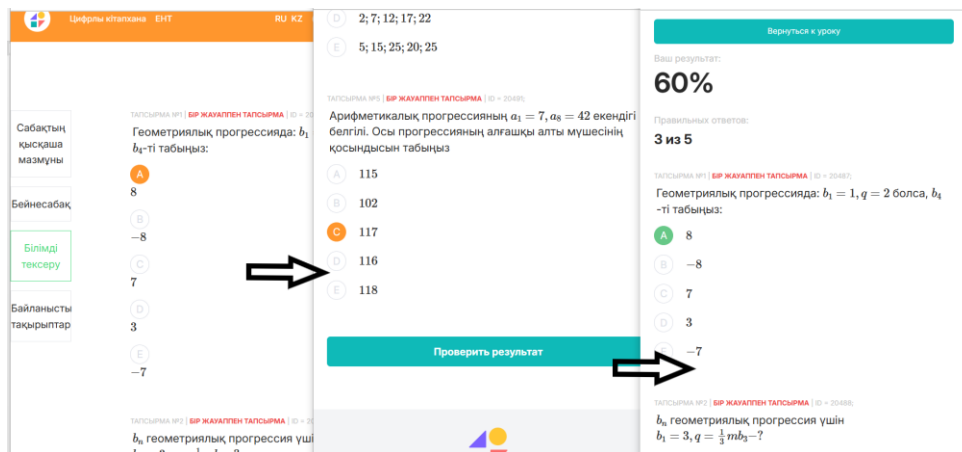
Цифрлы кітапхана ЕНТ RU KZ

Сабақтың қысқаша мазмұны

Бейнесабақ

Білімді тексеру

Байланысты тақырыптар

ТАПСЫРМА №1 | БІР ЖАУАППЕН ТАПСЫРМА | ID =

Геометриялық прогрессияда: $b_1$ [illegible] $b_4$-ті табыңыз:

A
8

B
$-8$

C
7

D
3

E
$-7$

ТАПСЫРМА №2 | БІР ЖАУАППЕН ТАПСЫРМА

$b_n$ геометриялық прогрессия үші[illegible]

D $2; 7; 12; 17; 22$

E $5; 15; 25; 20; 25$

ТАПСЫРМА №5 | БІР ЖАУАППЕН ТАПСЫРМА | ID = 20489;

Арифметикалық прогрессияның $a_1 = 7, a_8 = 42$ екендігі белгілі. Осы прогрессияның алғашқы алты мүшесінің қосындысын табыңыз

A 115

B 102

C 117

D 116

E 118

Проверить результат

Вернуться к уроку

Ваш результат:

60%

Правильных ответов:

3 из 5

ТАПСЫРМА №1 | БІР ЖАУАППЕН ТАПСЫРМА | ID = 20487;

Геометриялық прогрессияда: $b_1 = 1, q = 2$ болса, $b_4$ -ті табыңыз:

A 8

B $-8$

C 7

D 3

E $-7$

ТАПСЫРМА №2 | БІР ЖАУАППЕН ТАПСЫРМА | ID = 20488;

$b_n$ геометриялық прогрессия үшін $b_1 = 3, q = \frac{1}{3} mb_3 - ?$